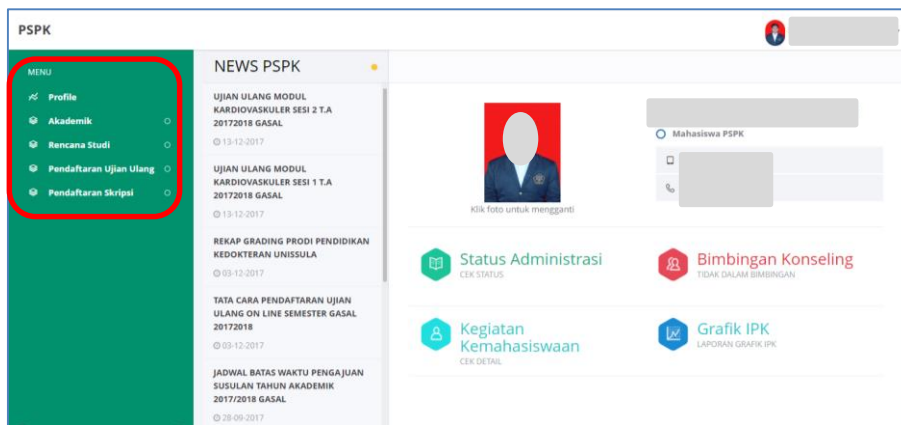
PSPK

MENU

Profile

Akademik

Rencana Studi

Pendaftaran Ujian Ulang

Pendaftaran Skripsi

NEWS PSPK

UJIAN ULANG MODUL KARDIOVASKULER SESI 2 T.A 20172018 GASAL

13-12-2017

UJIAN ULANG MODUL KARDIOVASKULER SESI 1 T.A 20172018 GASAL

13-12-2017

REKAP GRADING PRODI PENDIDIKAN KEDOKTERAN UNISSULA

03-12-2017

TATA CARA PENDAFTARAN UJIAN ULANG ON LINE SEMESTER GASAL 20172018

03-12-2017

JADWAL BATAS WAKTU PENGAJUAN SUSULAN TAHUN AKADEMIK 2017/2018 GASAL

28-09-2017

Klik foto untuk mengganti

Mahasiswa PSPK

Status Administrasi
CEK STATUS

Bimbingan Konseling
TIDAK DALAM BIMBINGAN

Kegiatan Kemahasiswaan
CEK DETAIL

Grafik IPK
LAPORAN GRAFIK IPK